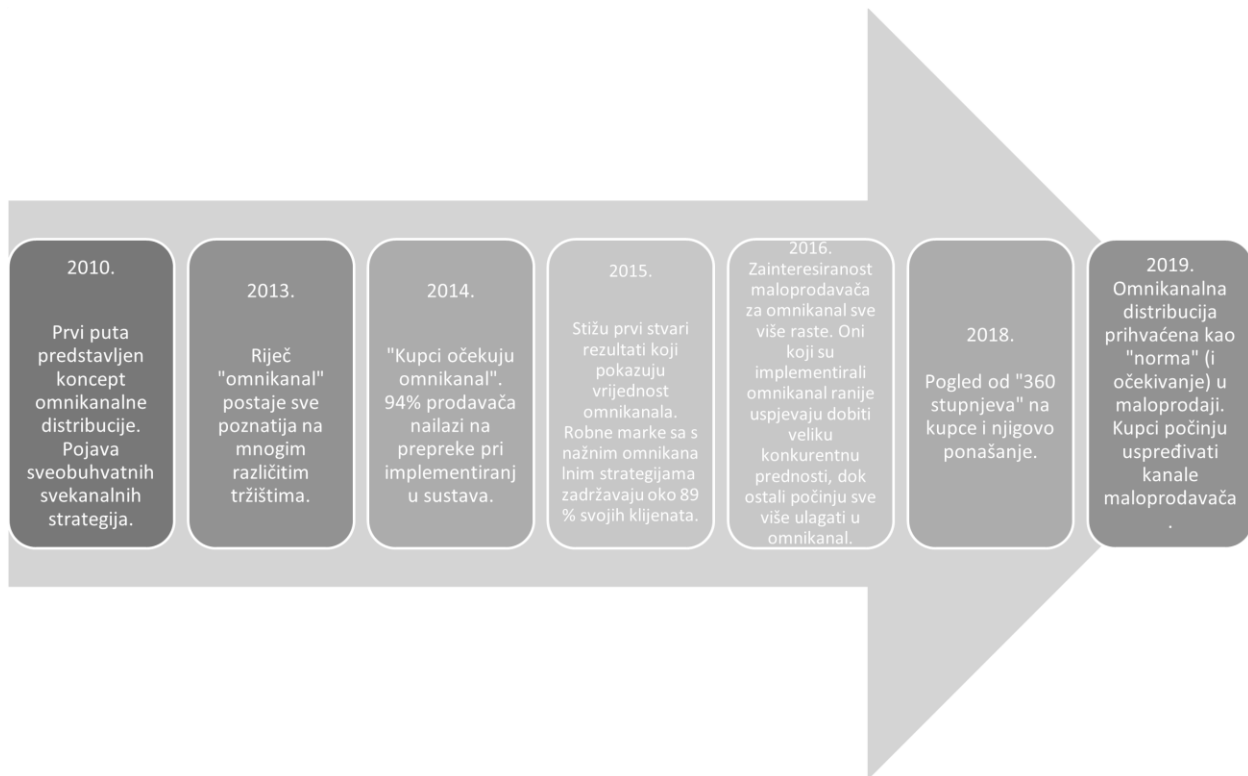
2010.

Prvi puta predstavljen koncept omnikanalne distribucije. Pojava sveobuhvatnih svekanalnih strategija.

2013.

Riječ "omnikanal" postaje sve poznatija na mnogim različitim tržištima.

2014.

"Kupci očekuju omnikanal". 94% prodavača nailazi na prepreke pri implementiranj u sustava.

2015.

Stižu prvi stvari rezultati koji pokazuju vrijednost omnikanala. Robne marke sa s nažnim omnikana lnim strategijama zadržavaju oko 89 % svojih klijenata.

2016.

Zainteresiranost maloprodavača za omnikanal sve više raste. Oni koji su implementirali omnikanal ranije uspjevaju dobiti veliku konkurentnu prednosti, dok ostali počinju sve više ulagati u omnikanal.

2018.

Pogled od "360 stupnjeva" na kupce i njigovo ponašanje.

2019.

Omnikanalna distribucija prihvaćena kao "norma" (i očekivanje) u maloprodaji. Kupci počinju uspređivati kanale maloprodavača .